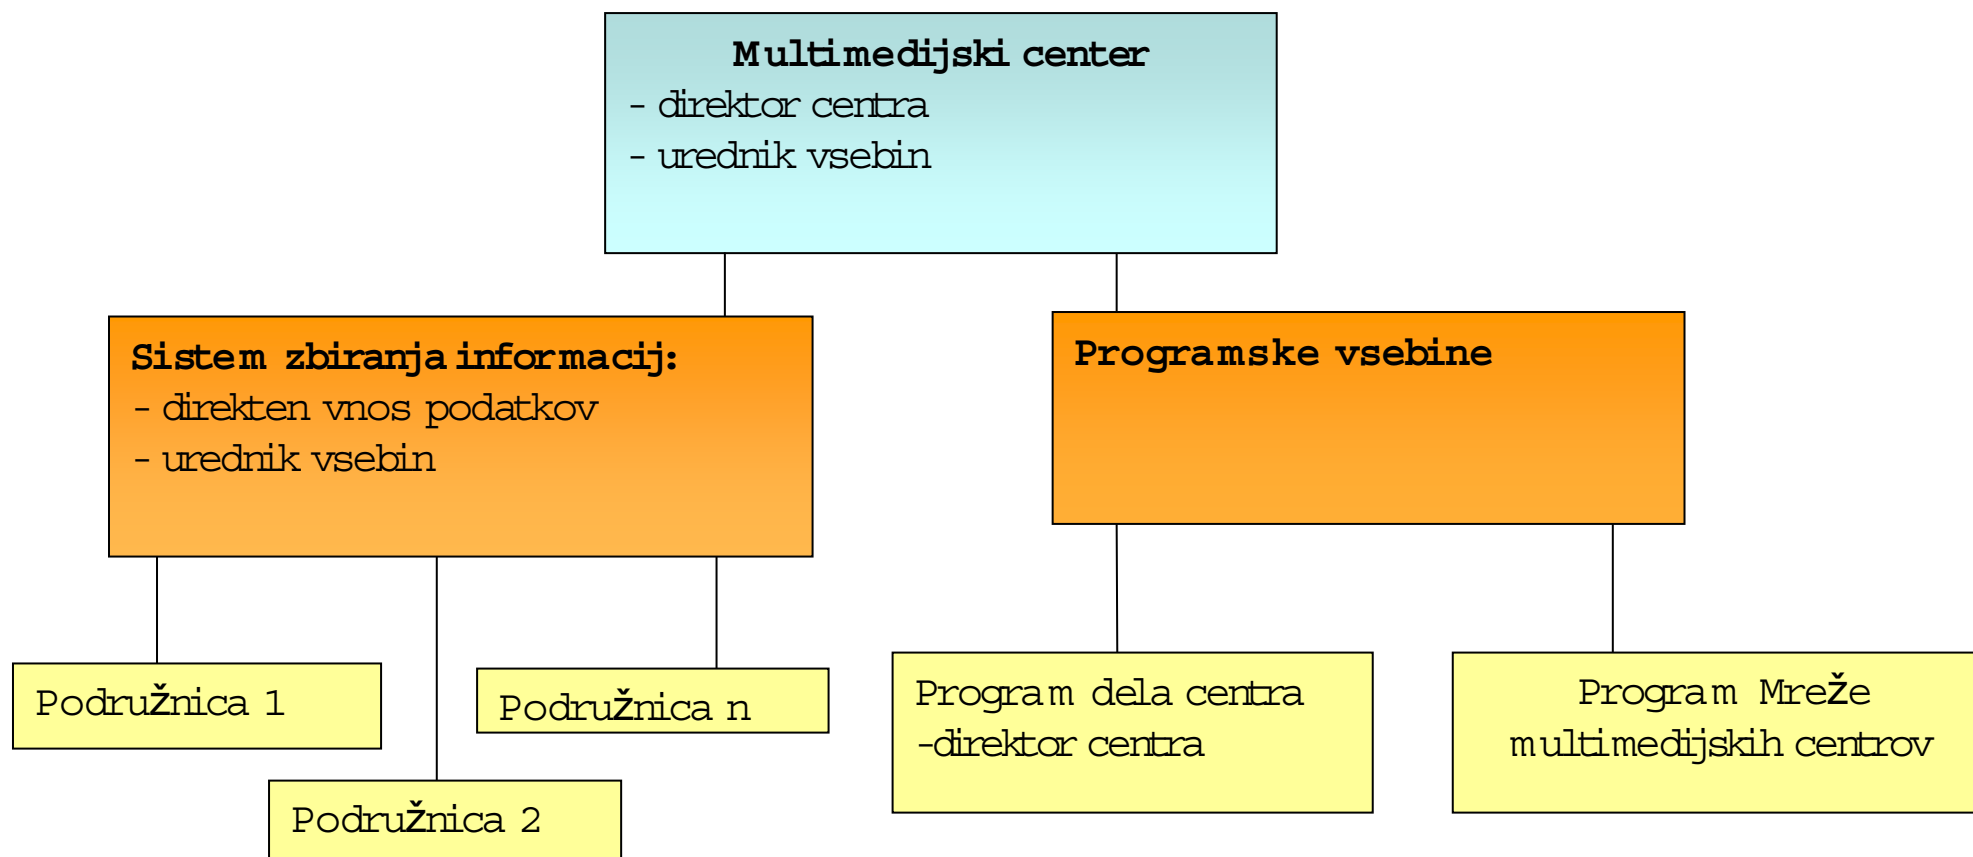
Multimedijski center
- direktor centra
- urednik vsebin

Sistem zbiranja informacij:
- direkten vnos podatkov
- urednik vsebin

Programske vsebine

Podružnica 1

Podružnica 2

Podružnica n

Program dela centra
-direktor centra

Program Mreže multimedijskih centrov